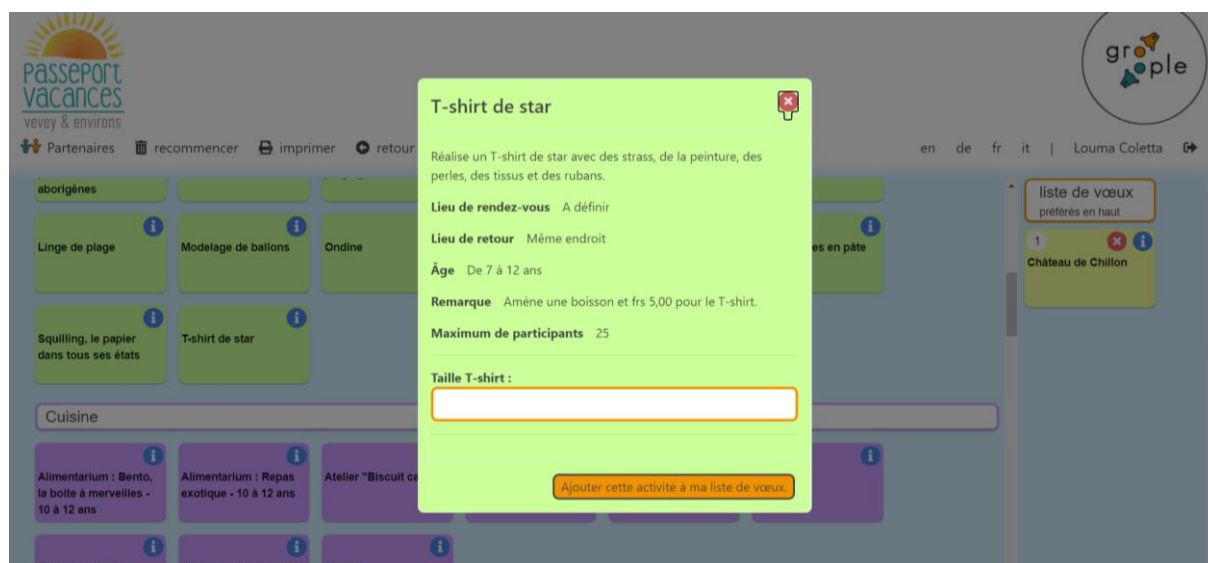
passeport vacances
vevey & environs

groople

Partenaires recommencer imprimer retour

en de fr it | Louma Coletta

aborigènes

Linge de plage

Modelage de ballons

Ondine

es en pâte

Squilling, le papier dans tous ses états

T-shirt de star

Cuisine

Alimentarium : Bento, la boite à merveilles - 10 à 12 ans

Alimentarium : Repas exotique - 10 à 12 ans

Atelier "Biscuit c

liste de vœux
préférés en haut

1
Château de Chillon

T-shirt de star

Réalise un T-shirt de star avec des strass, de la peinture, des perles, des tissus et des rubans.

Lieu de rendez-vous A définir

Lieu de retour Même endroit

Âge De 7 à 12 ans

Remarque Amène une boisson et frs 5,00 pour le T-shirt.

Maximum de participants 25

Taille T-shirt :

Ajouter cette activité à ma liste de vœux.